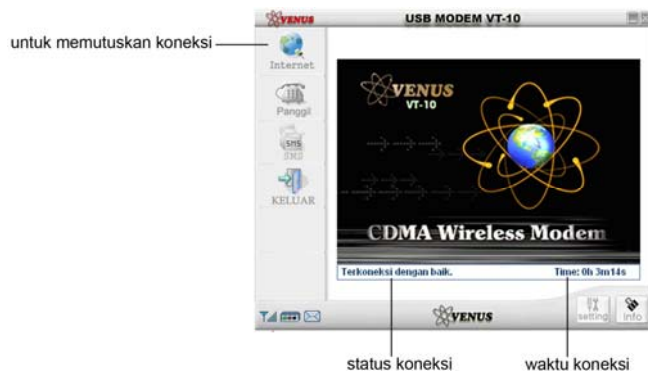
VENUS USB MODEM VT-10

untuk memutuskan koneksi

Internet

Panggil

SMS SMS

KELUAR

VENUS VT-10

CDMA Wireless Modem

Terkoneksi dengan baik.

Time: 0h 3m14s

VENUS

setting

Info

status koneksi

waktu koneksi